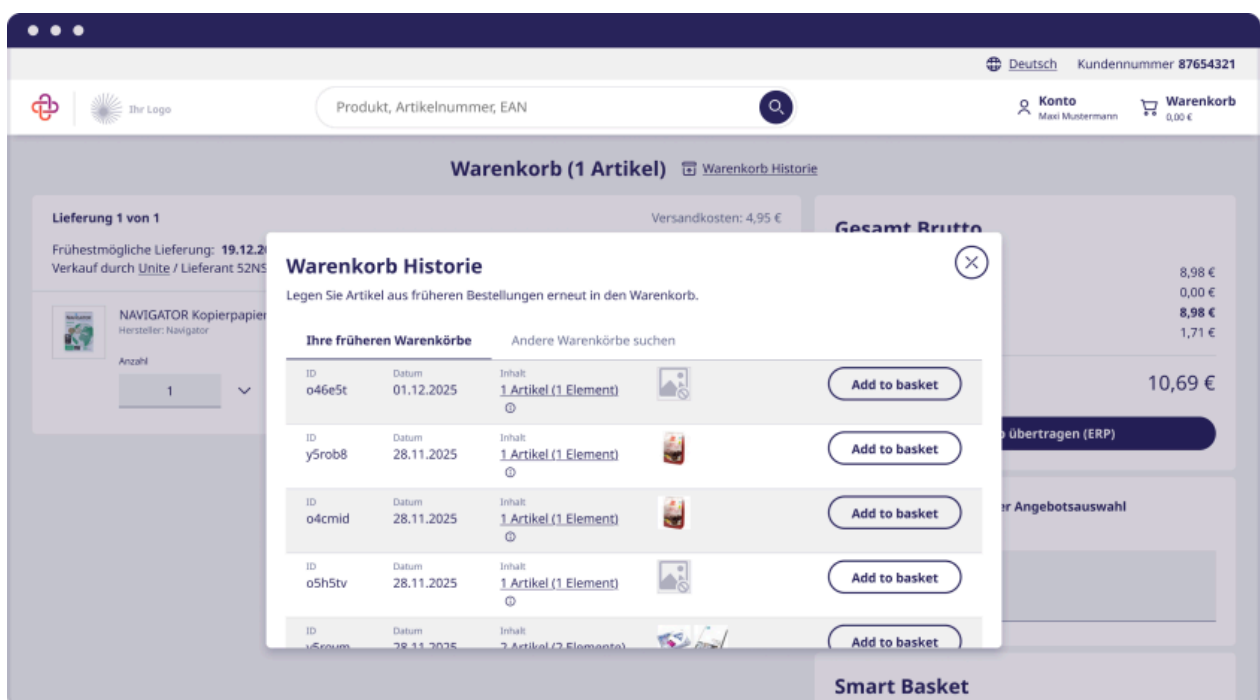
Deutsch Kundennummer 87654321

Ihr Logo

Produkt, Artikelnummer, EAN

Konto
Maxi Mustermann

Warenkorb
0,00 €

Warenkorb (1 Artikel) Warenkorb Historie

Lieferung 1 von 1

Versandkosten: 4,95 €

Frühestmögliche Lieferung: 19.12.2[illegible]
Verkauf durch Unite / Lieferant 52N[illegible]

NAVIGATOR Kopierpapier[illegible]
Hersteller: Navigator

Anzahl

1

Gesamt Brutto

8,98 €
0,00 €
8,98 €
1,71 €

10,69 €

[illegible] übertragen (ERP)

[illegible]r Angebotsauswahl

Smart Basket

Warenkorb Historie

Legen Sie Artikel aus früheren Bestellungen erneut in den Warenkorb.

Ihre früheren Warenkörbe | Andere Warenkörbe suchen

| ID | Datum | Inhalt | |
|---|---|---|---|
| o46e5t | 01.12.2025 | 1 Artikel (1 Element) | Add to basket |
| y5rob8 | 28.11.2025 | 1 Artikel (1 Element) | Add to basket |
| o4cmid | 28.11.2025 | 1 Artikel (1 Element) | Add to basket |
| o5h5tv | 28.11.2025 | 1 Artikel (1 Element) | Add to basket |
| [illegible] | 28.11.2025 | 2 Artikel (2 Elemente) | Add to basket |